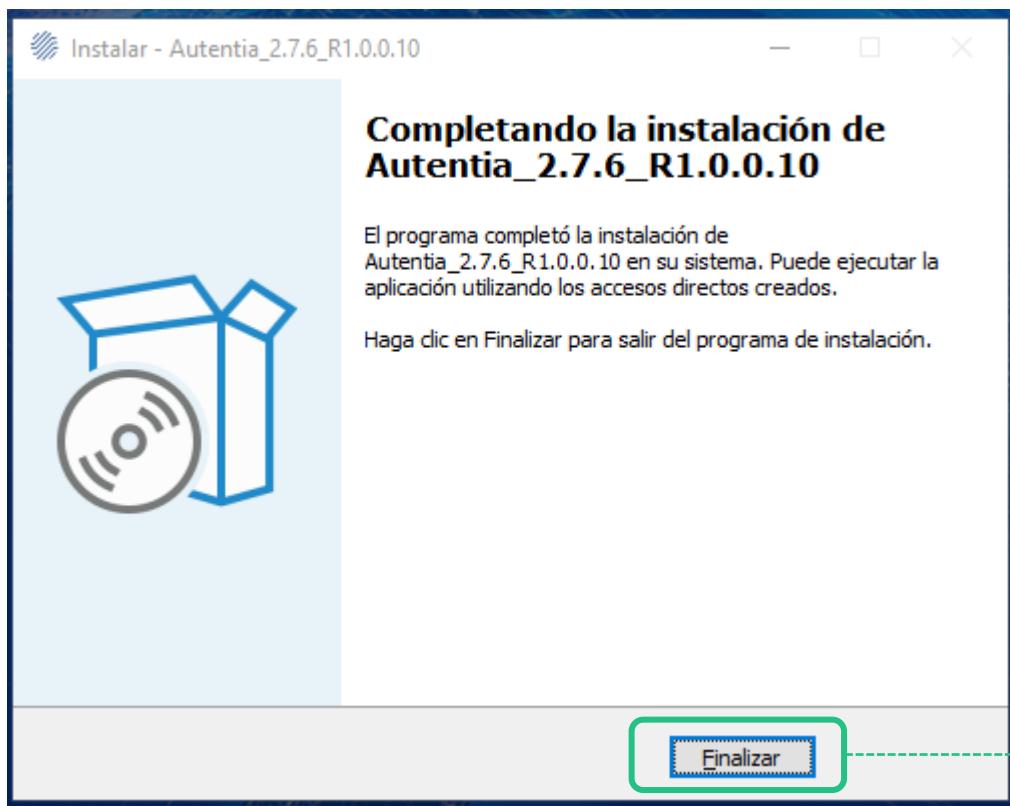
Instalar - Autentia_2.7.6_R1.0.0.10

Completando la instalación de Autentia_2.7.6_R1.0.0.10

El programa completó la instalación de Autentia_2.7.6_R1.0.0.10 en su sistema. Puede ejecutar la aplicación utilizando los accesos directos creados.

Haga clic en Finalizar para salir del programa de instalación.

Finalizar